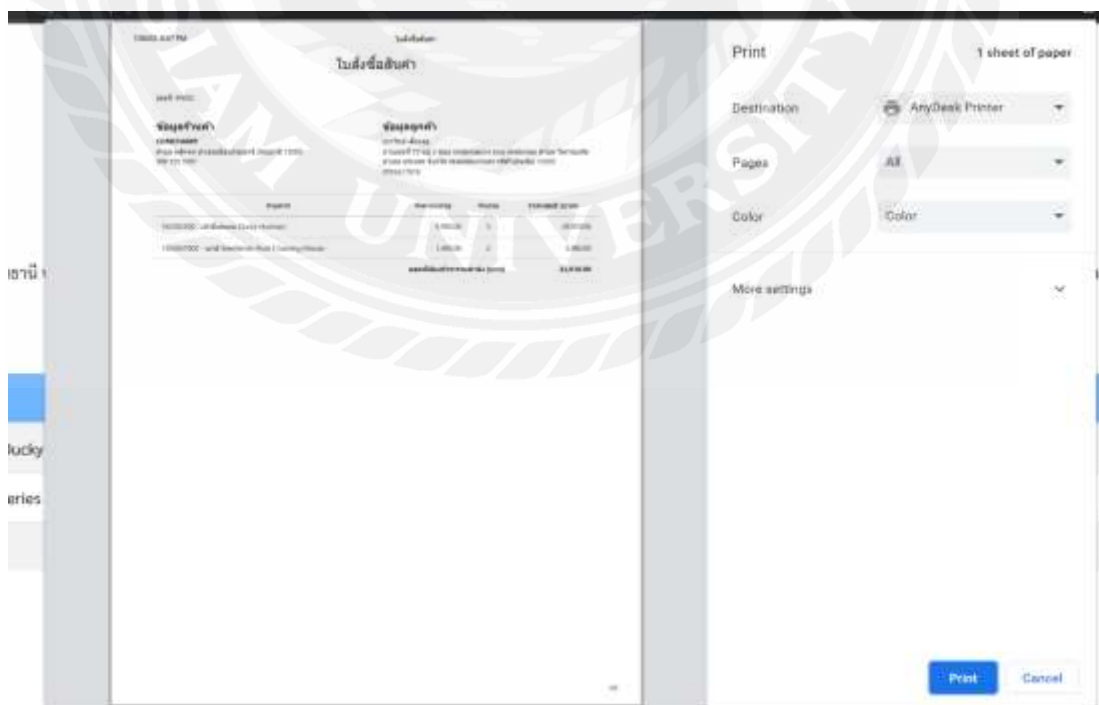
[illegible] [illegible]

ใบสั่งซื้อสินค้า

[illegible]

ข้อมูลร้านค้า
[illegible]

ข้อมูลลูกค้า
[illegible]

| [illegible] | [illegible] | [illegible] | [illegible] |
|---|---|---|---|
| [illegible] | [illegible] | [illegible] | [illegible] |
| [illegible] | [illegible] | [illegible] | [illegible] |
| | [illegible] | | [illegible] |

Print

1 sheet of paper

Destination

AnyDesk Printer

Pages

All

Color

Color

More settings

Print

Cancel

ธานี

lucky

eries